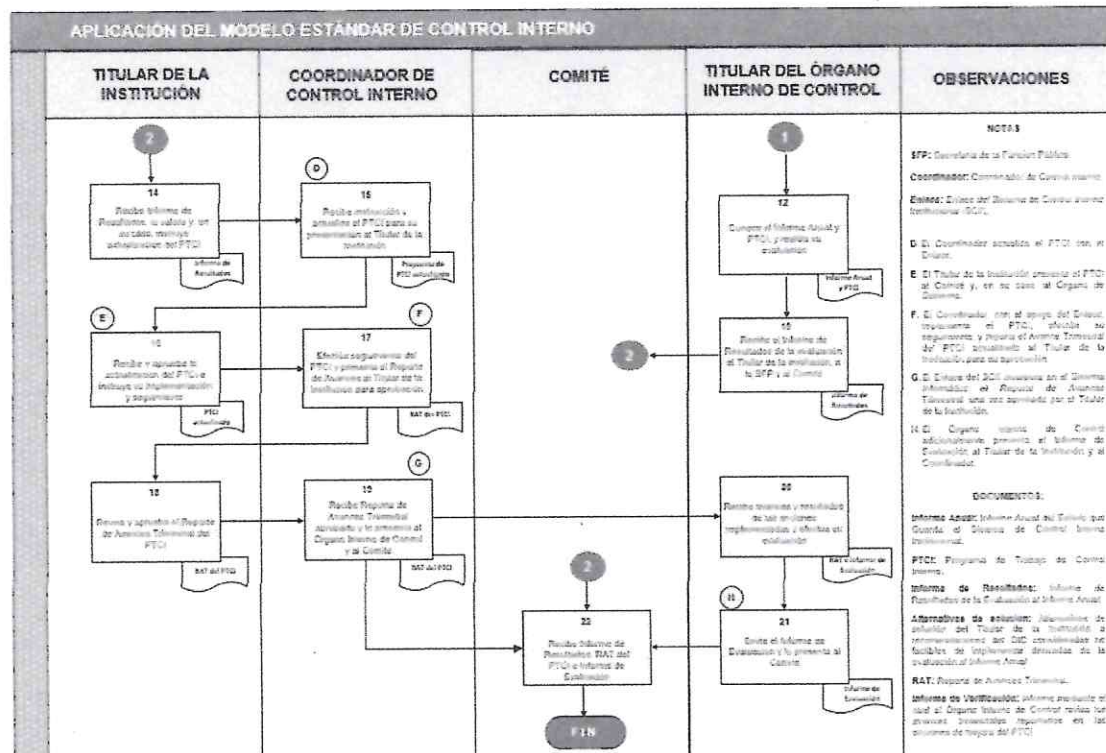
APLICACIÓN DEL MODELO ESTÁNDAR DE CONTROL INTERNO

TITULAR DE LA INSTITUCIÓN

COORDINADOR DE CONTROL INTERNO

COMITÉ

TITULAR DEL ÓRGANO INTERNO DE CONTROL

OBSERVACIONES

2

14
Recibe Informe de Resultados, lo valora y, en su caso, instruye actualización del PTCI

Informe de Resultados

D

15
Recibe instrucción y actualiza el PTCI para su presentación al Titular de la Institución

Propuesta de PTCI actualizado

1

12
Compara el Informe Anual y PTCI, y realiza su evaluación

Informe Anual y PTCI

E

16
Recibe y aprueba la actualización del PTCI e instruye su implementación y seguimiento

PTCI actualizado

F

17
Efectúa seguimiento del PTCI y prepara el Reporte de Avances al Titular de la Institución para aprobación

RAT del PTCI

13
Remite el Informe de Resultados de la evaluación al Titular de la Institución, a la SFP y al Comité

Informe de Resultados

2

G

18
Revisa y aprueba el Reporte de Avances Trimestral del PTCI

RAT del PTCI

19
Recibe Reporte de Avances Trimestral aprobado y lo presenta al Órgano Interno de Control y al Comité

RAT del PTCI

20
Recibe avances y resultados de las acciones implementadas y efectúa su evaluación

RAT e Informe de Evaluación

2

H

22
Recibe Informe de Resultados, RAT del PTCI e Informe de Evaluación

21
Emite el Informe de Evaluación y lo presenta al Comité

Informe de Evaluación

FIN

NOTAS

SFP: Secretaría de la Función Pública

Coordinador: Coordinador de Control Interno

Enlace: Enlace del Sistema de Control Interno Institucional (SCII).

D. El Coordinador actualiza el PTCI con el Enlace.

E. El Titular de la Institución presenta el PTCI al Comité y, en su caso, al Órgano de Gobierno.

F. El Coordinador con el apoyo del Enlace, implementa el PTCI, efectúa su seguimiento, y prepara el Avance Trimestral del PTCI actualizado al Titular de la Institución para su aprobación.

G. El Enlace del SCII incorpora en el Sistema Informático el Reporte de Avances Trimestral una vez aprobado por el Titular de la Institución.

H. El Órgano Interno de Control adicionalmente presenta el Informe de Evaluación al Titular de la Institución y al Coordinador.

DOCUMENTOS:

Informe Anual: Informe Anual del Estado que Guarda el Sistema de Control Interno Institucional.

PTCI: Programa de Trabajo de Control Interno.

Informe de Resultados: Informe de Resultados de la Evaluación al Informe Anual.

Alternativas de solución: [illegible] del Titular de la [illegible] a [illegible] en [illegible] factibles de implementar derivadas de la evaluación al Informe Anual.

RAT: Reporte de Avances Trimestral.

Informe de Verificación: Informe mediante el cual el Órgano Interno de Control revisa los avances trimestrales reportados en las acciones de mejora del PTCI.